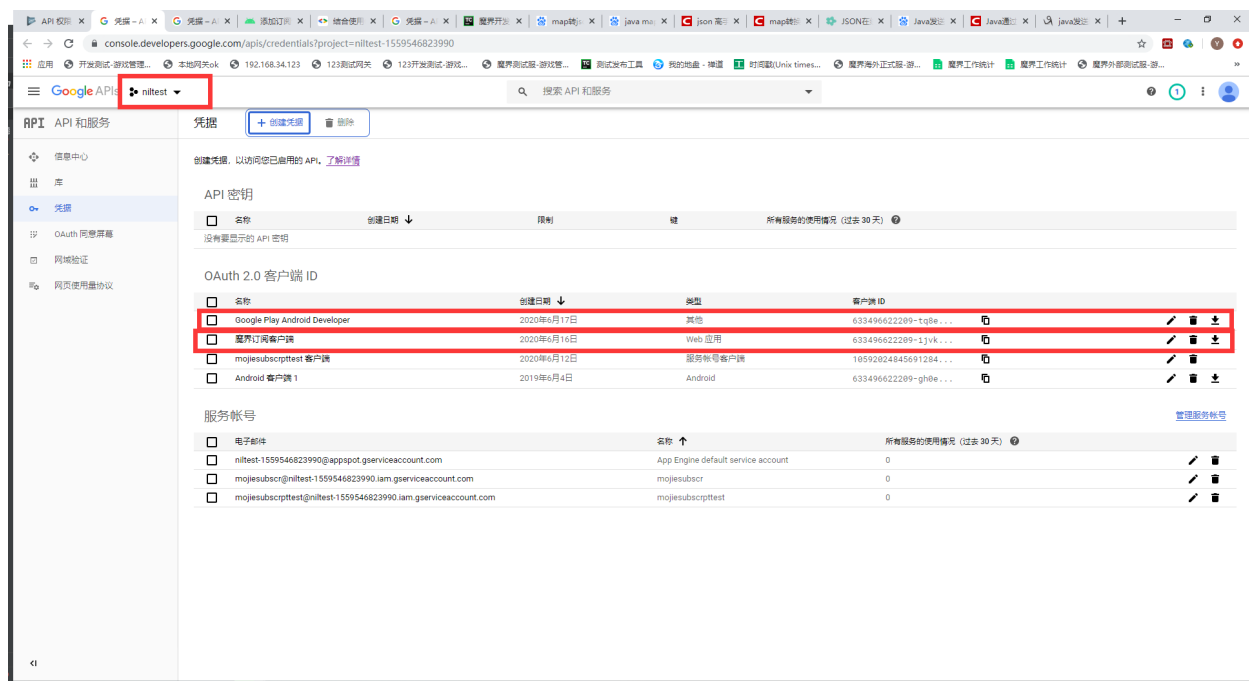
API 权限 × | 凭据 – A × | 凭据 – A × | 添加订阅 × | 结合使用 × | 凭据 – A × | 魔界开发 × | map转js × | java ma × | json 高 × | map转 × | JSON在 × | Java发送 × | Java通过 × | java发送 × | +

console.developers.google.com/apis/credentials?project=niltest-1559546823990

应用 | 开发测试-游戏管理... | 本地网关ok | 192.168.34.123 | 123测试网关 | 123开发测试-游戏... | 魔界测试服-游戏管... | 测试发布工具 | 我的地盘 - 禅道 | 时间戳(Unix times... | 魔界海外正式服-游... | 魔界工作统计 | 魔界工作统计 | 魔界外部测试服-游... | »

Google APIs niltest

搜索 API 和服务

API API 和服务

信息中心
库
凭据
OAuth 同意屏幕
网域验证
网页使用量协议

凭据 + 创建凭据 删除

创建凭据，以访问您已启用的 API。了解详情

API 密钥

| 名称 | 创建日期 ↓ | 限制 | 键 | 所有服务的使用情况（过去 30 天） |
|---|---|---|---|---|
| 没有要显示的 API 密钥 | | | | |

OAuth 2.0 客户端 ID

| 名称 | 创建日期 ↓ | 类型 | 客户端 ID |
|---|---|---|---|
| Google Play Android Developer | 2020年6月17日 | 其他 | 633496622209-tq8e... |
| 魔界订阅客户端 | 2020年6月16日 | Web 应用 | 633496622209-1jvk... |
| mojiesubscrpttest 客户端 | 2020年6月12日 | 服务帐号客户端 | 10592024845691284... |
| Android 客户端 1 | 2019年6月4日 | Android | 633496622209-gh0e... |

服务帐号 管理服务帐号

| 电子邮件 | 名称 ↑ | 所有服务的使用情况（过去 30 天） |
|---|---|---|
| niltest-1559546823990@appspot.gserviceaccount.com | App Engine default service account | 0 |
| mojiesubscr@niltest-1559546823990.iam.gserviceaccount.com | mojiesubscr | 0 |
| mojiesubscrpttest@niltest-1559546823990.iam.gserviceaccount.com | mojiesubscrpttest | 0 |

<|